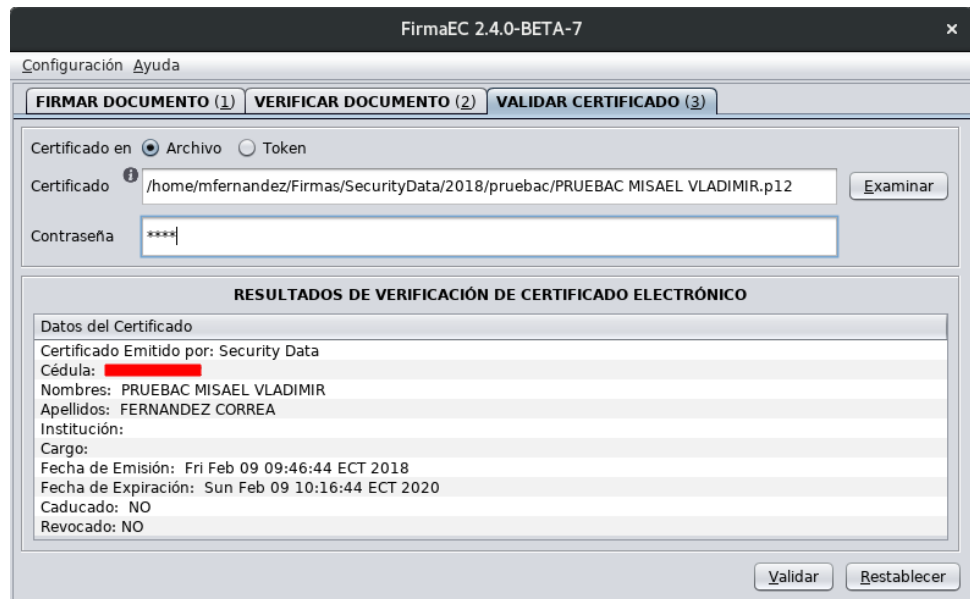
FirmaEC 2.4.0-BETA-7

×

Configuración Ayuda

FIRMAR DOCUMENTO (1) VERIFICAR DOCUMENTO (2) VALIDAR CERTIFICADO (3)

Certificado en Archivo Token

Certificado /home/mfernandez/Firmas/SecurityData/2018/pruebac/PRUEBAC MISAEL VLADIMIR.p12 Examinar

Contraseña ****

RESULTADOS DE VERIFICACIÓN DE CERTIFICADO ELECTRÓNICO

Datos del Certificado

Certificado Emitido por: Security Data
Cédula: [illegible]
Nombres: PRUEBAC MISAEL VLADIMIR
Apellidos: FERNANDEZ CORREA
Institución:
Cargo:
Fecha de Emisión: Fri Feb 09 09:46:44 ECT 2018
Fecha de Expiración: Sun Feb 09 10:16:44 ECT 2020
Caducado: NO
Revocado: NO

Validar Restablecer